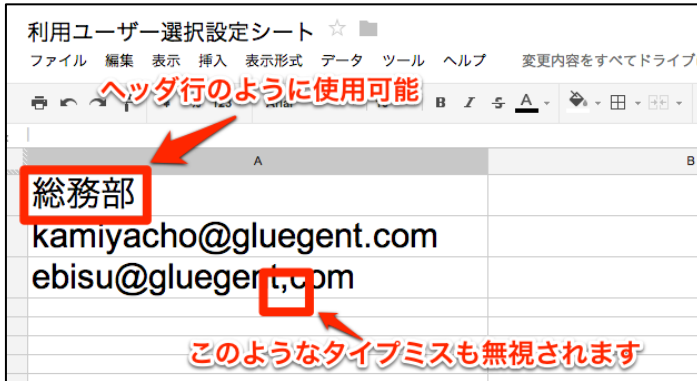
利用ユーザー選択設定シート ☆

ファイル 編集 表示 挿入 表示形式 データ ツール ヘルプ 変更内容をすべてドライブ

ヘッダ行のように使用可能

Arial

B I S A

A B

総務部

kamiyacho@gluegent.com

ebisu@gluegent,com

このようなタイプミスも無視されます